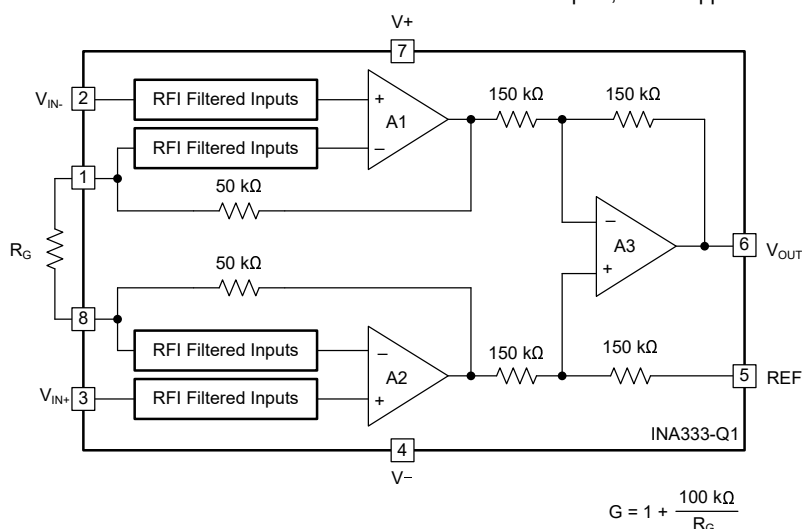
V+

7

$V_{IN-}$ 2

RFI Filtered Inputs

+

A1

−

RFI Filtered Inputs

150 kΩ

150 kΩ

1

50 kΩ

$R_G$

−

A3

+

6 $V_{OUT}$

50 kΩ

8

RFI Filtered Inputs

−

A2

$V_{IN+}$ 3

RFI Filtered Inputs

+

150 kΩ

150 kΩ

5 REF

INA333-Q1

4

V−

$G = 1 + \frac{100\ k\Omega}{R_G}$